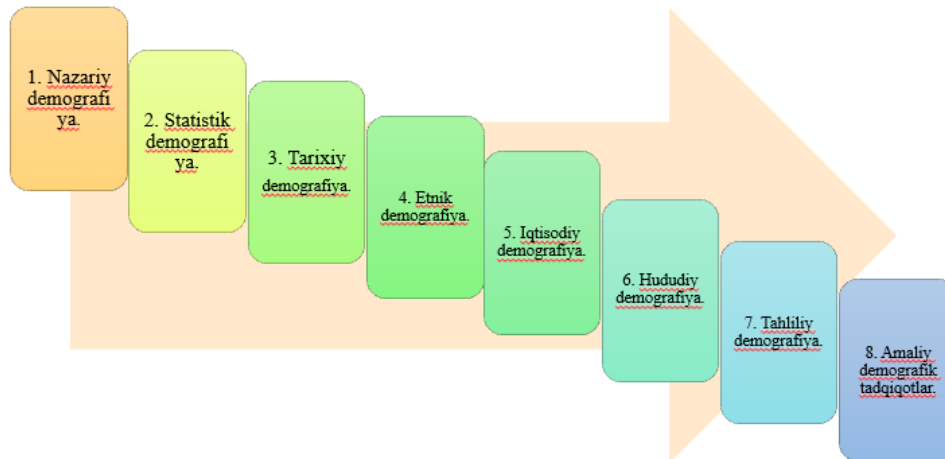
1. Nazariy demografi ya.

2. Statistik demografi ya.

3. Tarixiy demografiya.

4. Etnik demografiya.

5. Iqtisodiy demografiya.

6. Hududiy demografiya.

7. Tahliliy demografiya.

8. Amaliy demografik tadqiqotlar.